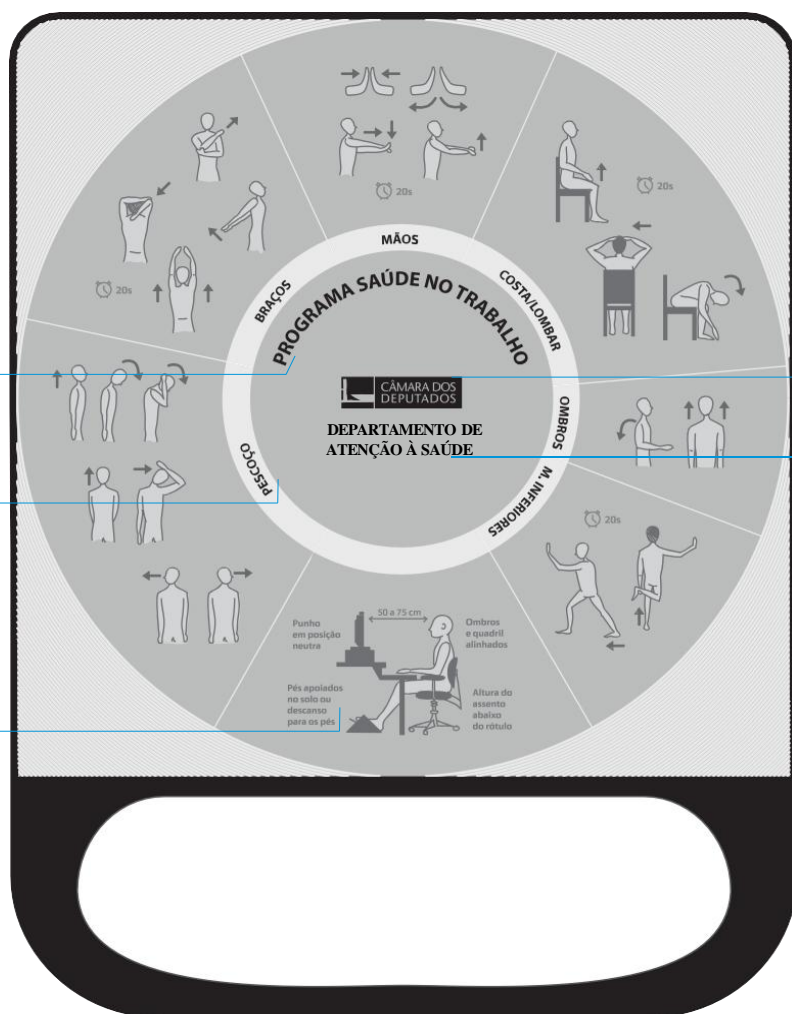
20s

20s

20s

MÃOS

COSTA/LOMBAR

BRAÇOS

PROGRAMA SAÚDE NO TRABALHO

CÂMARA DOS DEPUTADOS

DEPARTAMENTO DE ATENÇÃO À SAÚDE

OMBROS

M. INFERIORES

PESCOÇO

20s

50 a 75 cm

Punho em posição neutra

Ombros e quadril alinhados

Pés apoiados no solo ou descanso para os pés

Altura do assento abaixo do rótulo